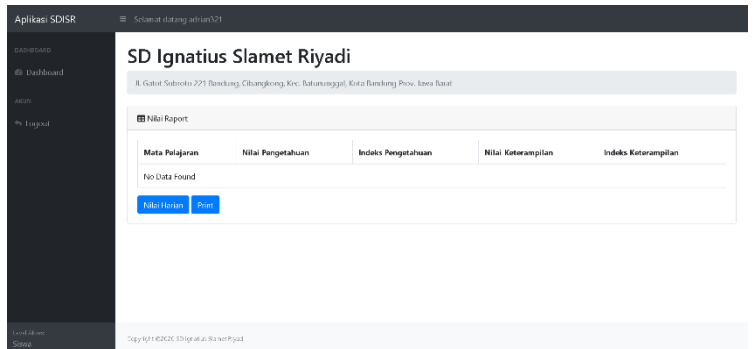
Aplikasi SDISR

≡ Selamat datang adrian321

DASHBOARD

Dashboard

AKUN

Logout

SD Ignatius Slamet Riyadi

Jl. Gatot Subroto 221 Bandung, Cibangkong, Kec. Batununggal, Kota Bandung Prov. Jawa Barat

Nilai Raport

| Mata Pelajaran | Nilai Pengetahuan | Indeks Pengetahuan | Nilai Keterampilan | Indeks Keterampilan |
|---|---|---|---|---|
| No Data Found | | | | |

Nilai Harian Print

Level Akses:
Siswa

Copyright ©2020 SD Ignatius Slamet Riyadi